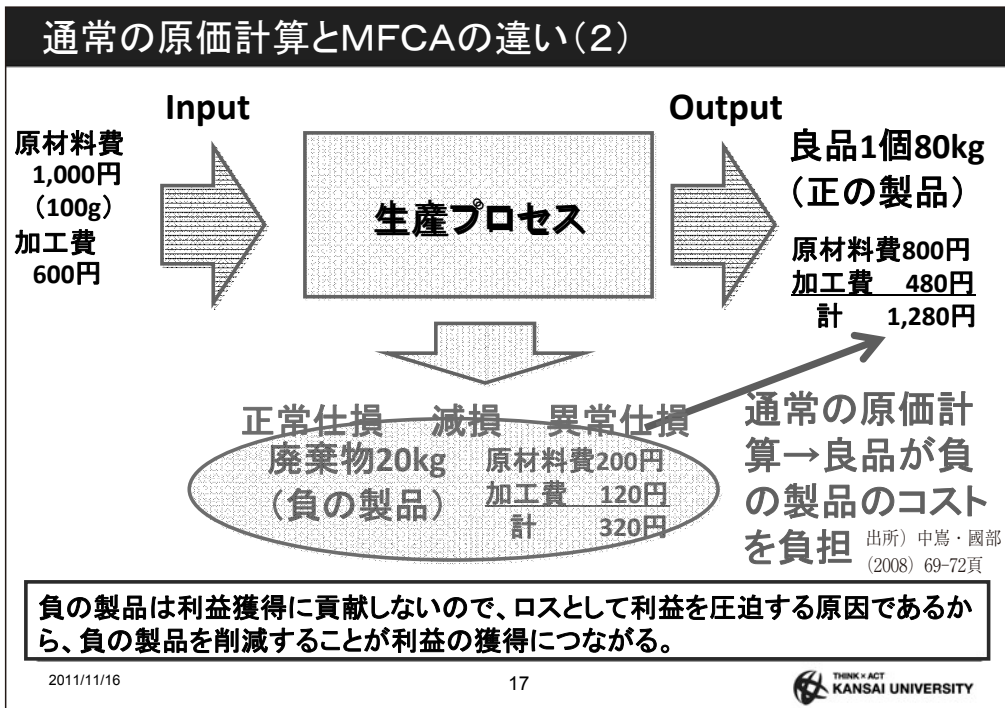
通常の原価計算とMFCAの違い（2）

Input

原材料費
1,000円
（100g）
加工費
600円

生産プロセス

Output

良品1個80kg
（正の製品）

原材料費800円
加工費　480円
計　1,280円

正常仕損　減損　異常仕損

廃棄物20kg
（負の製品）

原材料費200円
加工費　120円
計　320円

通常の原価計算→良品が負の製品のコストを負担

出所）中嶌・國部（2008）69-72頁

負の製品は利益獲得に貢献しないので、ロスとして利益を圧迫する原因であるから、負の製品を削減することが利益の獲得につながる。

2011/11/16

17

THINK×ACT
KANSAI UNIVERSITY